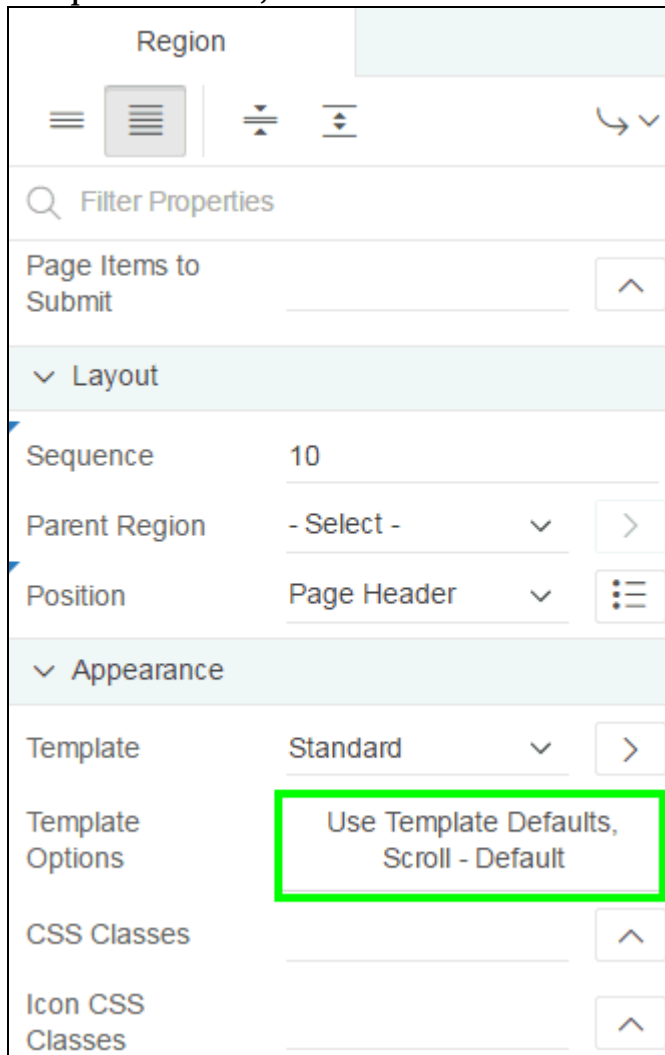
Region

Filter Properties

Page Items to Submit

Layout

Sequence 10

Parent Region - Select -

Position Page Header

Appearance

Template Standard

Template Options Use Template Defaults, Scroll - Default

CSS Classes

Icon CSS Classes